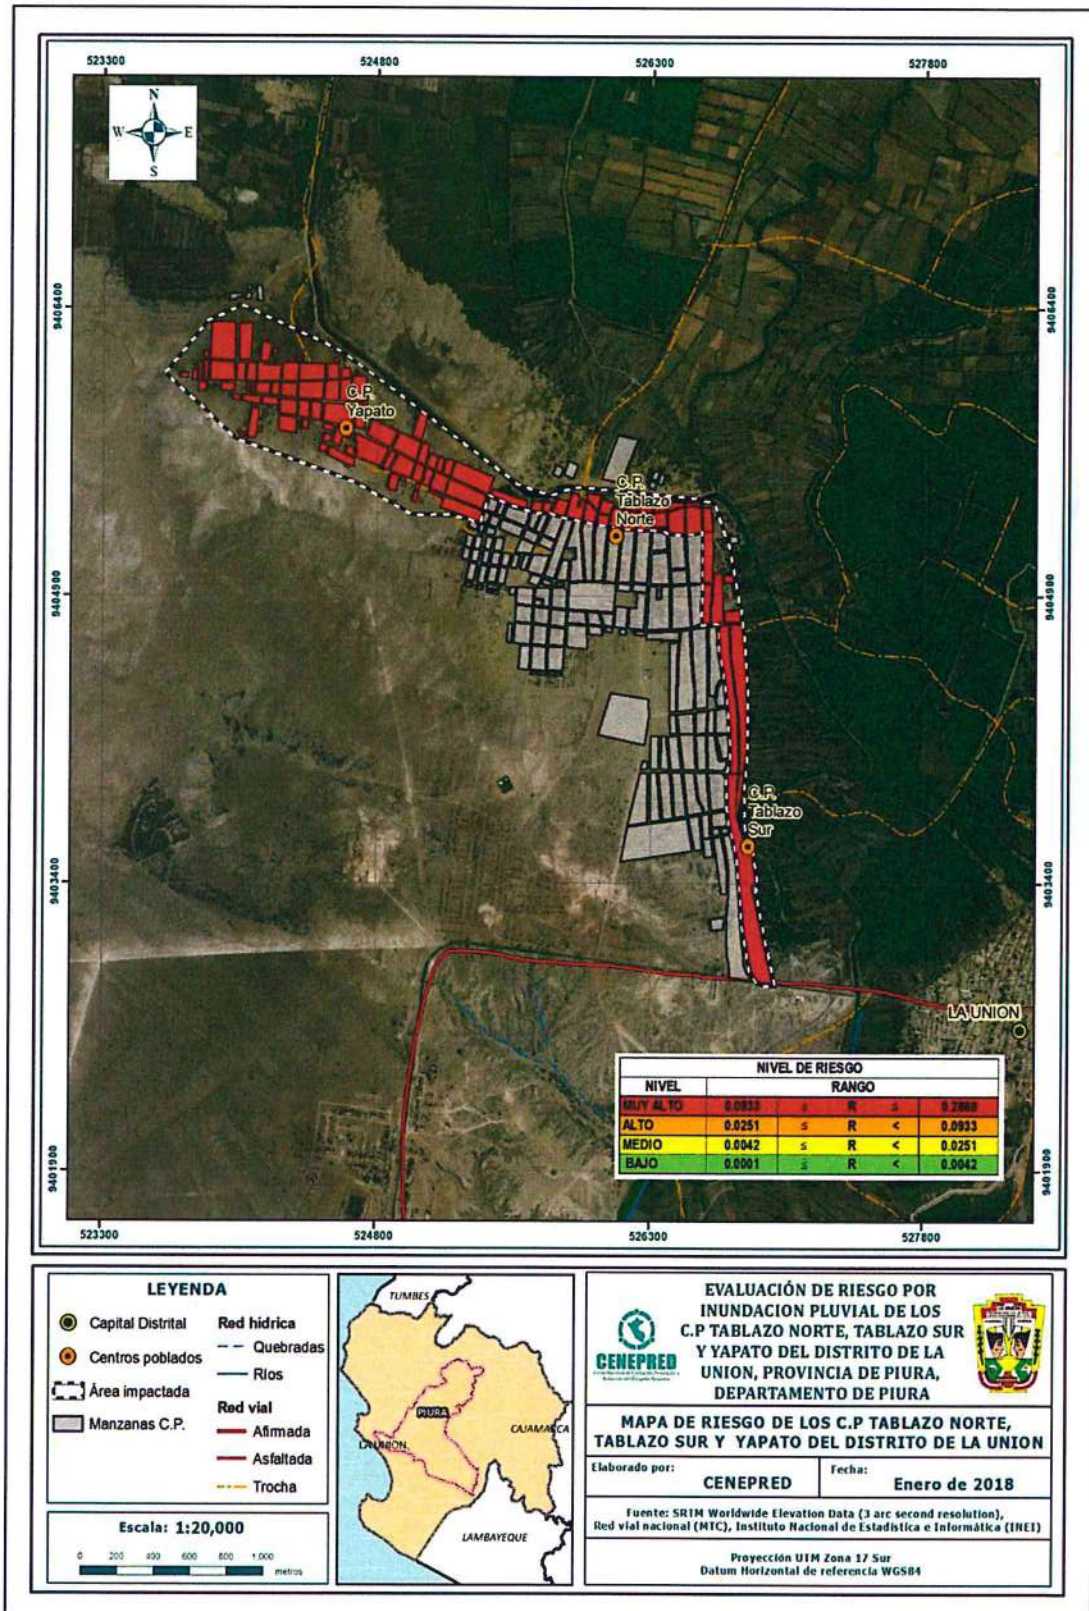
523300 524800 526300 527800

N
W E
S

9406400
9404900
9403400
9401900

C.P. Yapato

C.P. Tablazo Norte

C.P. Tablazo Sur

LA UNION

| NIVEL DE RIESGO | | | | |
|---|---|---|---|---|
| NIVEL | RANGO | | | |
| MUY ALTO | 0.0933 | ≤ | R | ≤ | 0.2888 |
| ALTO | 0.0251 | ≤ | R | < | 0.0933 |
| MEDIO | 0.0042 | ≤ | R | < | 0.0251 |
| BAJO | 0.0001 | ≤ | R | < | 0.0042 |

523300 524800 526300 527800

LEYENDA

Capital Distrital
Centros poblados
Área impactada
Manzanas C.P.

Red hidrica
Quebradas
Ríos

Red vial
Afirmada
Asfaltada
Trocha

Escala: 1:20,000

0 200 400 600 800 1,000 metros

TUMBES
PIURA
LA UNION
CAJAMARCA
LAMBAYEQUE

CENEPRED

EVALUACIÓN DE RIESGO POR INUNDACION PLUVIAL DE LOS C.P TABLAZO NORTE, TABLAZO SUR Y YAPATO DEL DISTRITO DE LA UNION, PROVINCIA DE PIURA, DEPARTAMENTO DE PIURA

MAPA DE RIESGO DE LOS C.P TABLAZO NORTE, TABLAZO SUR Y YAPATO DEL DISTRITO DE LA UNION

Elaborado por: CENEPRED

Fecha: Enero de 2018

Fuente: SRTM Worldwide Elevation Data (3 arc second resolution), Red vial nacional (MTC), Instituto Nacional de Estadística e Informática (INEI)

Proyección UTM Zona 17 Sur
Datum Horizontal de referencia WGS84